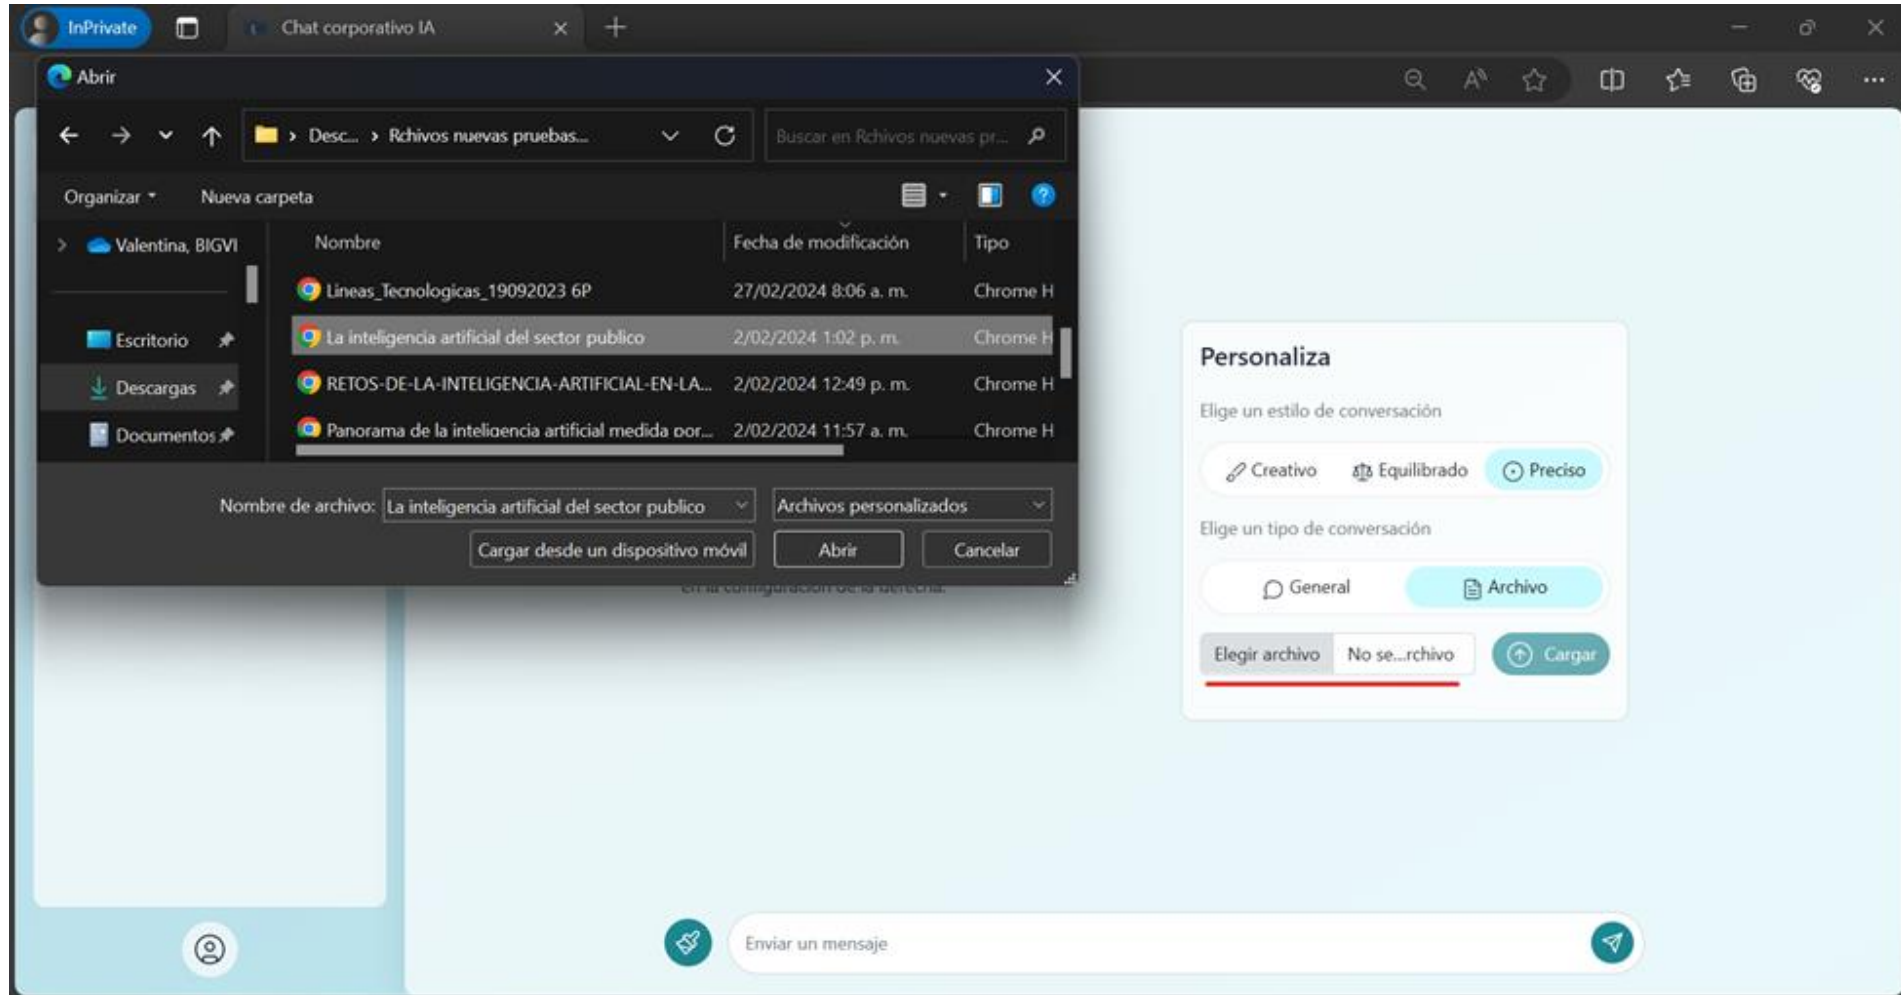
InPrivate
Chat corporativo IA

Abrir
Desc... › Rchivos nuevas pruebas...
Buscar en Rchivos nuevas pr...
Organizar ▾
Nueva carpeta

Valentina, BIGVI
Escritorio
Descargas
Documentos

| Nombre | Fecha de modificación | Tipo |
|---|---|---|
| Lineas_Tecnologicas_19092023 6P | 27/02/2024 8:06 a. m. | Chrome H |
| La inteligencia artificial del sector publico | 2/02/2024 1:02 p. m. | Chrome H |
| RETOS-DE-LA-INTELIGENCIA-ARTIFICIAL-EN-LA... | 2/02/2024 12:49 p. m. | Chrome H |
| Panorama de la inteligencia artificial medida por... | 2/02/2024 11:57 a. m. | Chrome H |

Nombre de archivo: La inteligencia artificial del sector publico
Archivos personalizados
Cargar desde un dispositivo móvil
Abrir
Cancelar

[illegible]

Personaliza
Elige un estilo de conversación
Creativo
Equilibrado
Preciso
Elige un tipo de conversación
General
Archivo
Elegir archivo
No se...rchivo
Cargar

Enviar un mensaje